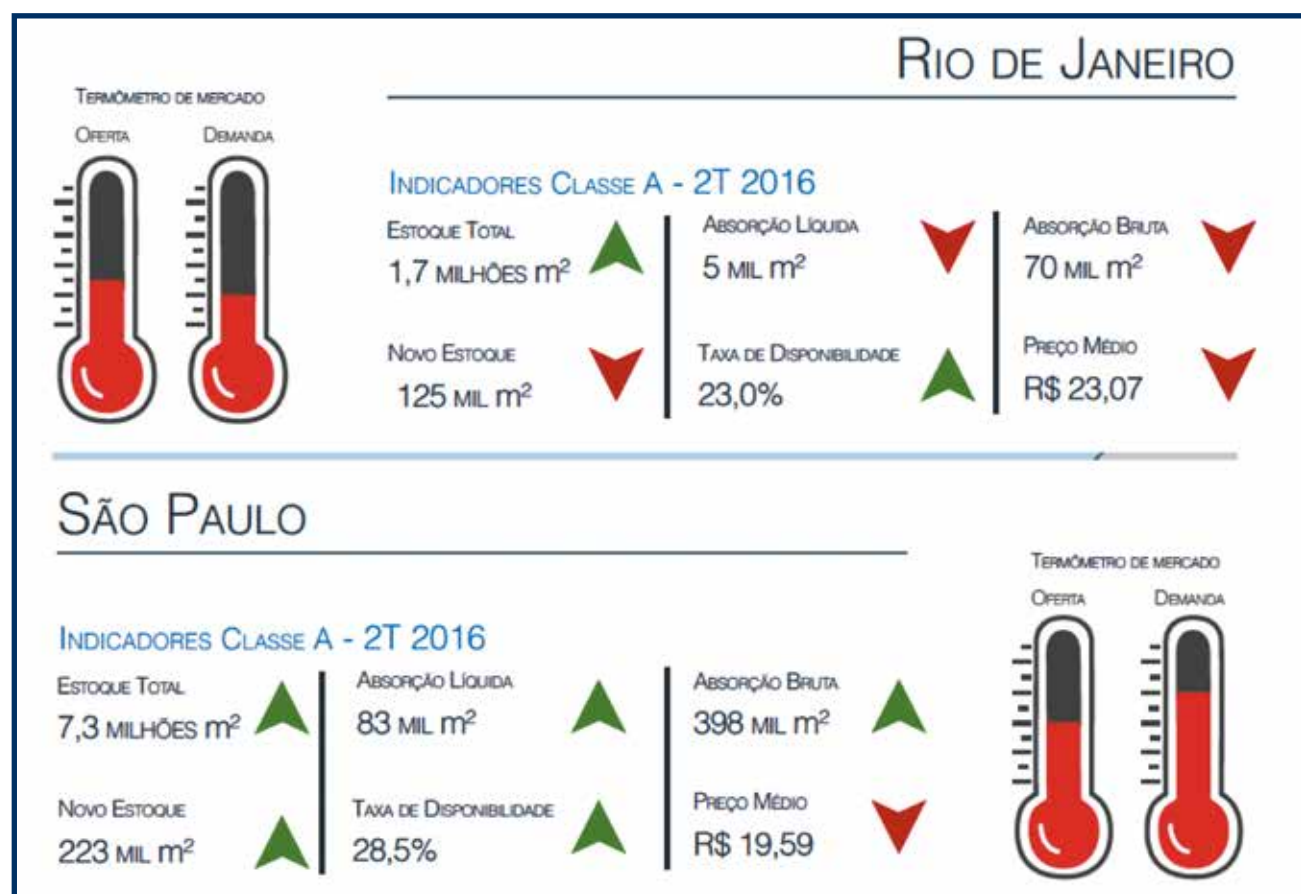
Rio de Janeiro

Termômetro de mercado

Oferta Demanda

Indicadores Classe A - 2T 2016

Estoque Total
1,7 milhões $m^2$

Absorção Líquida
5 mil $m^2$

Absorção Bruta
70 mil $m^2$

Novo Estoque
125 mil $m^2$

Taxa de Disponibilidade
23,0%

Preço Médio
R$ 23,07

São Paulo

Indicadores Classe A - 2T 2016

Estoque Total
7,3 milhões $m^2$

Absorção Líquida
83 mil $m^2$

Absorção Bruta
398 mil $m^2$

Novo Estoque
223 mil $m^2$

Taxa de Disponibilidade
28,5%

Preço Médio
R$ 19,59

Termômetro de mercado

Oferta Demanda